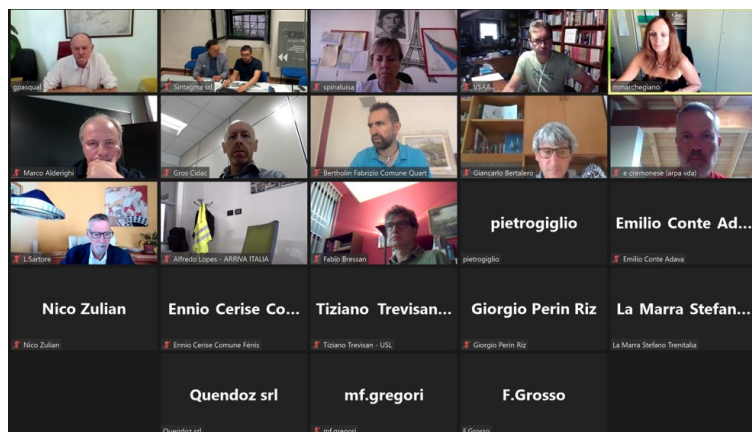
gpasqual

Sintagma srl

spinaluisa

VSAA

mmarchegiano

Marco Alderighi

Gros Cidac

Bertholin Fabrizio Comune Quart

Giancarlo Bertalero

e cremonese (arpa vda)

L.Sartore

Alfredo Lopes - ARRIVA ITALIA

Fabio Bressan

pietrogiglio

pietrogiglio

Emilio Conte Ad...

Emilio Conte Adava

Nico Zulian

Nico Zulian

Ennio Cerise Co...

Ennio Cerise Comune Fénis

Tiziano Trevisan...

Tiziano Trevisan - USL

Giorgio Perin Riz

Giorgio Perin Riz

La Marra Stefan...

La Marra Stefano Trenitalia

Quendoz srl

mf.gregori

F.Grosso